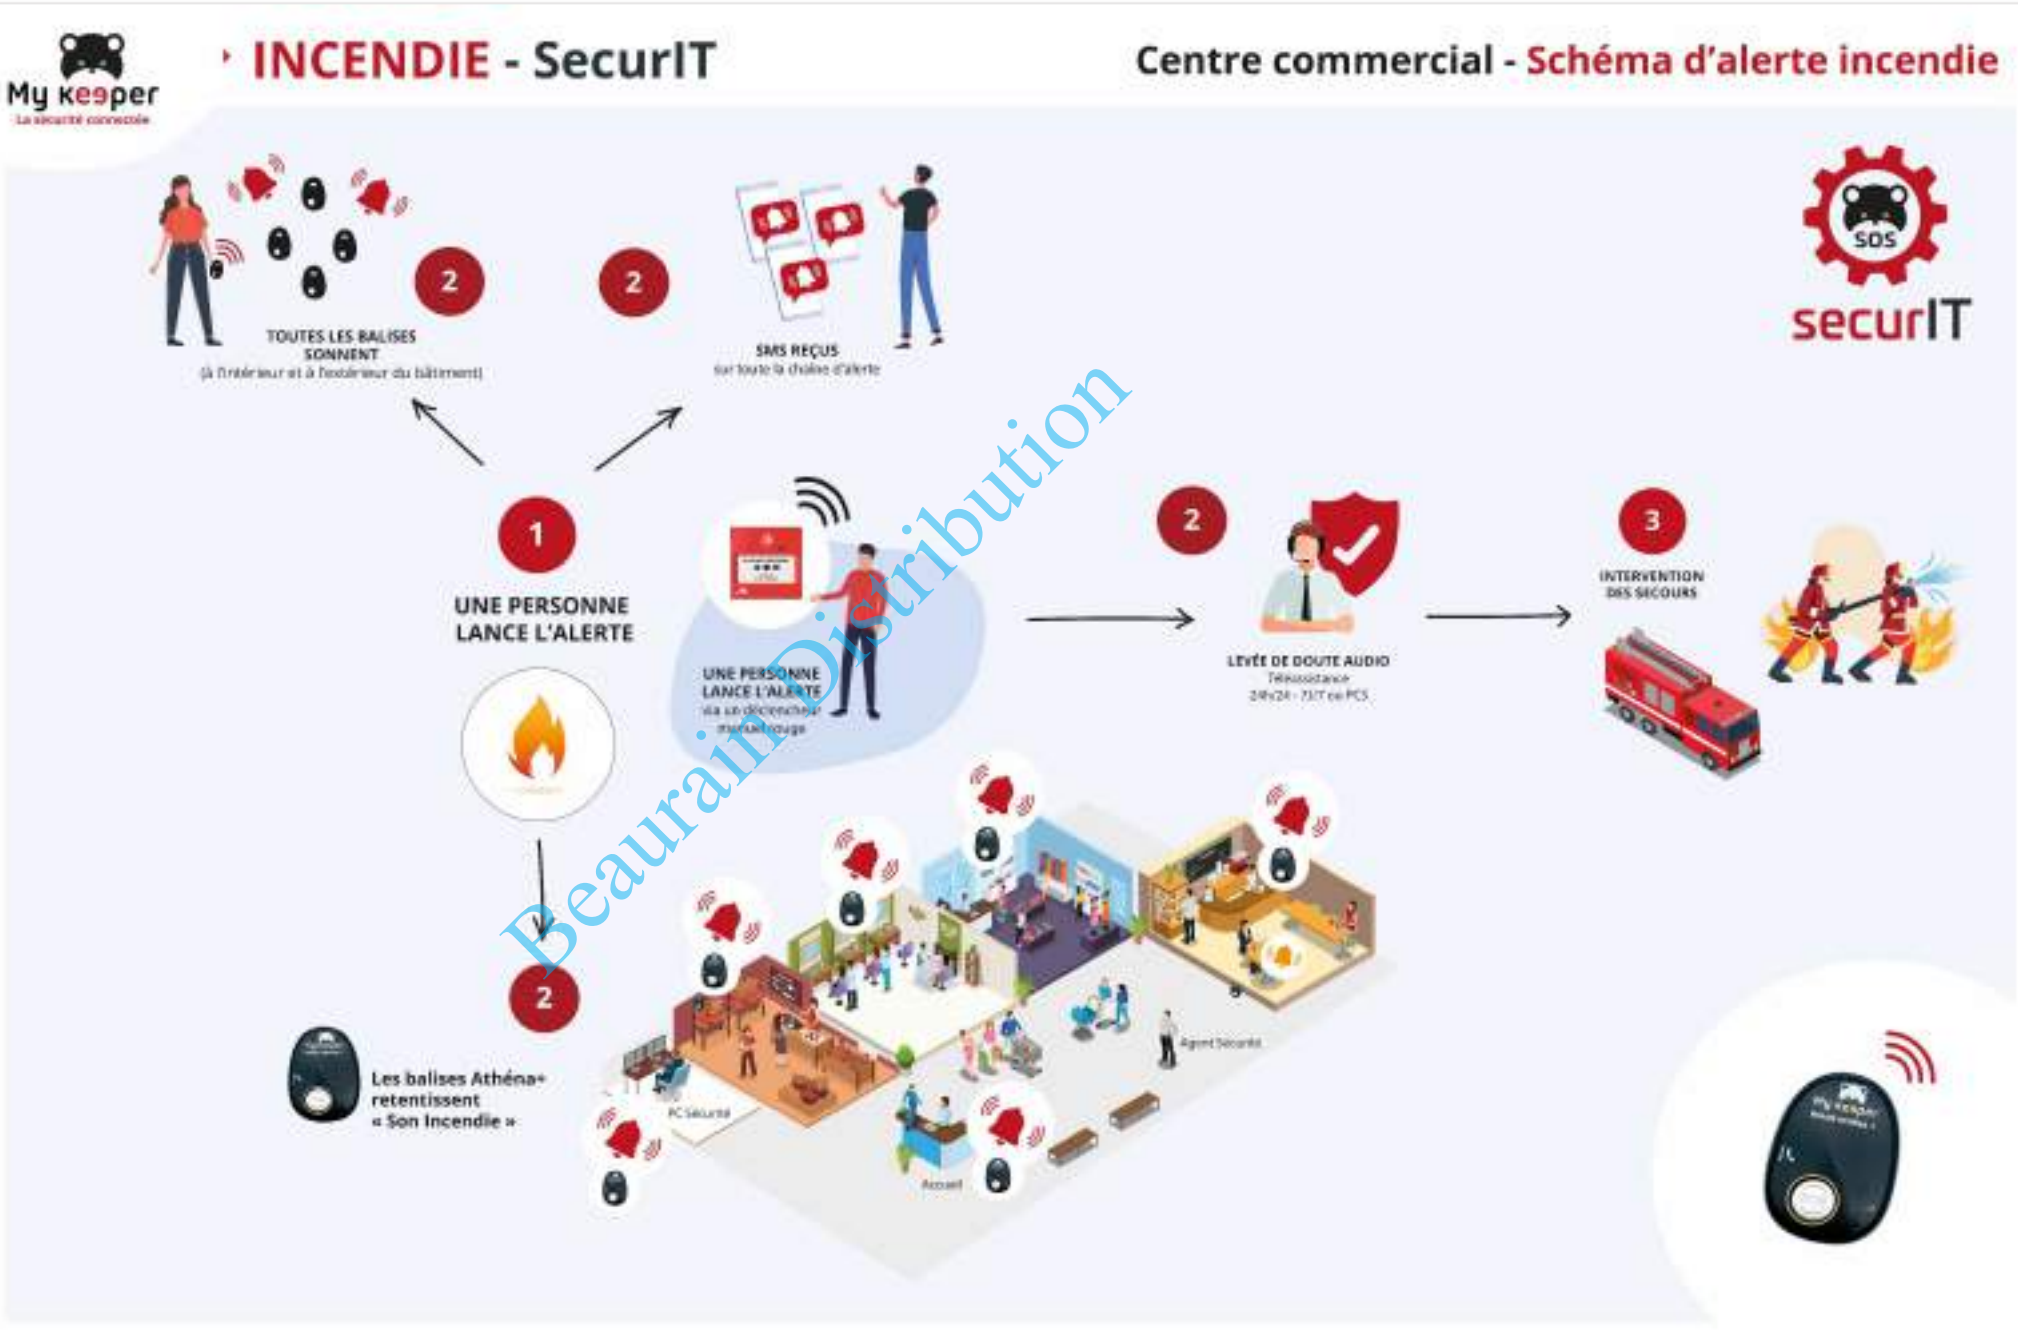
My keeper
La sécurité connectée

INCENDIE - SecurIT

Centre commercial - Schéma d'alerte incendie

SOS
securIT

2
TOUTES LES BALISES SONNENT
(à l'intérieur et à l'extérieur du bâtiment)

2
SMS REÇUS
sur toute la chaîne d'alerte

1
UNE PERSONNE LANCE L'ALERTE

UNE PERSONNE LANCE L'ALERTE
via un déclencheur manuel rouge

2
LEVÉE DE DOUTE AUDIO
Téléassistance
24h/24 - 7J/7 ou PCS

3
INTERVENTION DES SECOURS

2
Les balises Athéna+ retentissent « Son Incendie »

PC Sécurité
Agent Sécurité
Accueil

Beaurain Distribution